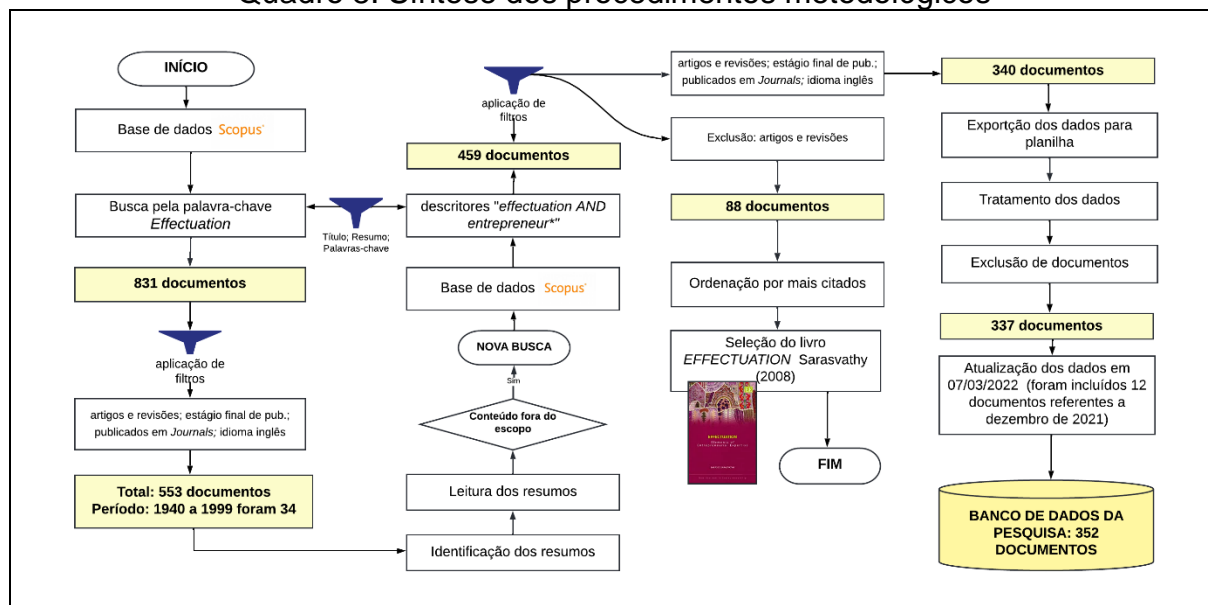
Quadro 3. Síntese dos procedimentos metodológicos

INÍCIO

Base de dados Scopus

Busca pela palavra-chave *Effectuation*

Título; Resumo; Palavras-chave

831 documentos

aplicação de filtros

artigos e revisões; estágio final de pub.; publicados em *Journals;* idioma inglês

Total: 553 documentos
Período: 1940 a 1999 foram 34

Identificação dos resumos

Leitura dos resumos

Conteúdo fora do escopo

Sim

NOVA BUSCA

Base de dados Scopus

descritores "*effectuation AND entrepreneur**"

459 documentos

aplicação de filtros

artigos e revisões; estágio final de pub.; publicados em *Journals;* idioma inglês

Exclusão: artigos e revisões

88 documentos

Ordenação por mais citados

Seleção do livro *EFFECTUATION* Sarasvathy (2008)

FIM

340 documentos

Exportção dos dados para planilha

Tratamento dos dados

Exclusão de documentos

337 documentos

Atualização dos dados em 07/03/2022 (foram incluídos 12 documentos referentes a dezembro de 2021)

BANCO DE DADOS DA PESQUISA: 352 DOCUMENTOS